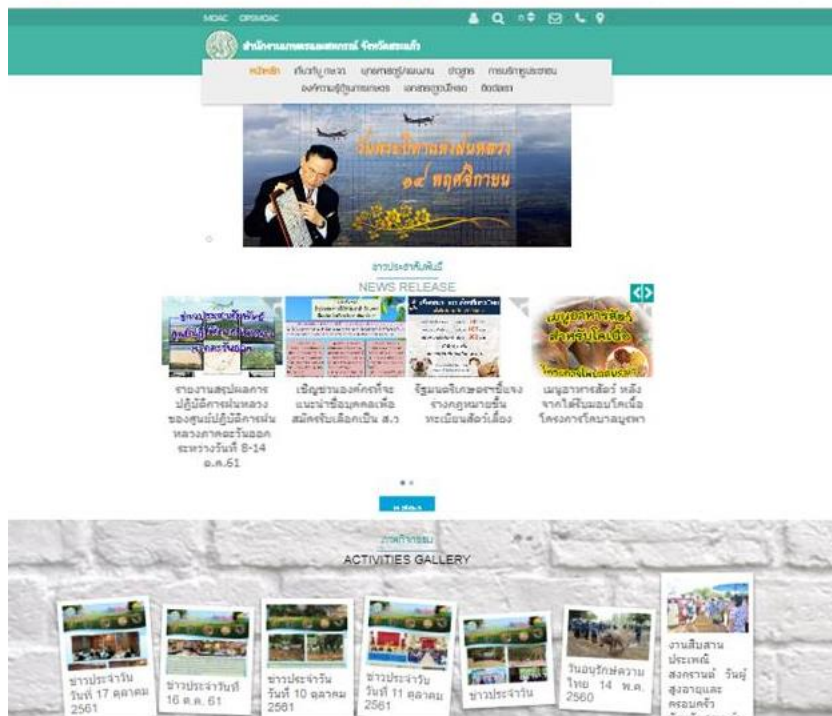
MOAC OPSMOAC

สำนักงานเกษตรและสหกรณ์ จังหวัดสระแก้ว

หน้าหลัก เกี่ยวกับ กษ.สก บุคลากร/ยุทธศาสตร์/แผนงาน ข่าวสาร การบริการประชาชน องค์ความรู้/นวัตกรรม เอกสารดาวน์โหลด ติดต่อเรา

วันพระบิดาแห่งฝนหลวง ๑๔ พฤศจิกายน

ข่าวประชาสัมพันธ์
NEWS RELEASE

รายงานสรุปผลการปฏิบัติการฝนหลวงของศูนย์ปฏิบัติการฝนหลวงภาคตะวันออก ระหว่างวันที่ 8-14 ต.ค.61

เชิญชวนองค์กรที่จะแนะนำชื่อบุคคลเพื่อสมัครรับเลือกเป็น ส.ว

รัฐมนตรีเกษตรฯชี้แจงร่างกฎหมายขึ้นทะเบียนสัตว์เลี้ยง

เมนูอาหารสัตว์ หลังจากได้รับมอบโคเนื้อ โครงการโคบาลบูรพา

ภาพกิจกรรม
ACTIVITIES GALLERY

ข่าวประจำวัน วันที่ 17 ตุลาคม 2561

ข่าวประจำวันที่ 16 ต.ค. 61

ข่าวประจำวัน วันที่ 10 ตุลาคม 2561

ข่าวประจำวัน วันที่ 11 ตุลาคม 2561

ข่าวประจำวัน

วันอนุรักษ์ควายไทย 14 พ.ค. 2560

งานสืบสานประเพณีสงกรานต์ วันผู้สูงอายุและครอบครัว